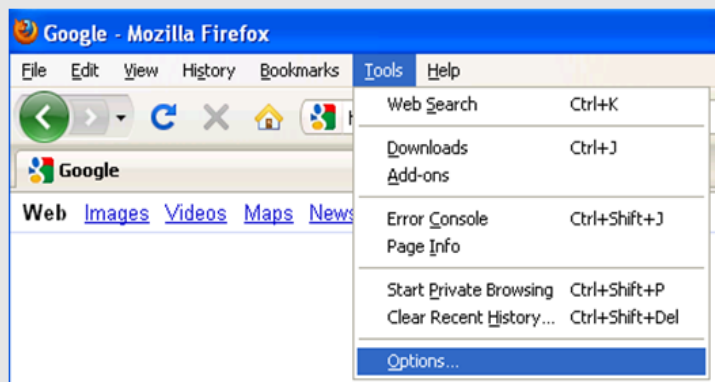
Google - Mozilla Firefox

File Edit View History Bookmarks Tools Help

Google

Web Images Videos Maps News

| | |
|---|---|
| Web Search | Ctrl+K |
| Downloads | Ctrl+J |
| Add-ons | |
| Error Console | Ctrl+Shift+J |
| Page Info | |
| Start Private Browsing | Ctrl+Shift+P |
| Clear Recent History... | Ctrl+Shift+Del |
| Options... | |